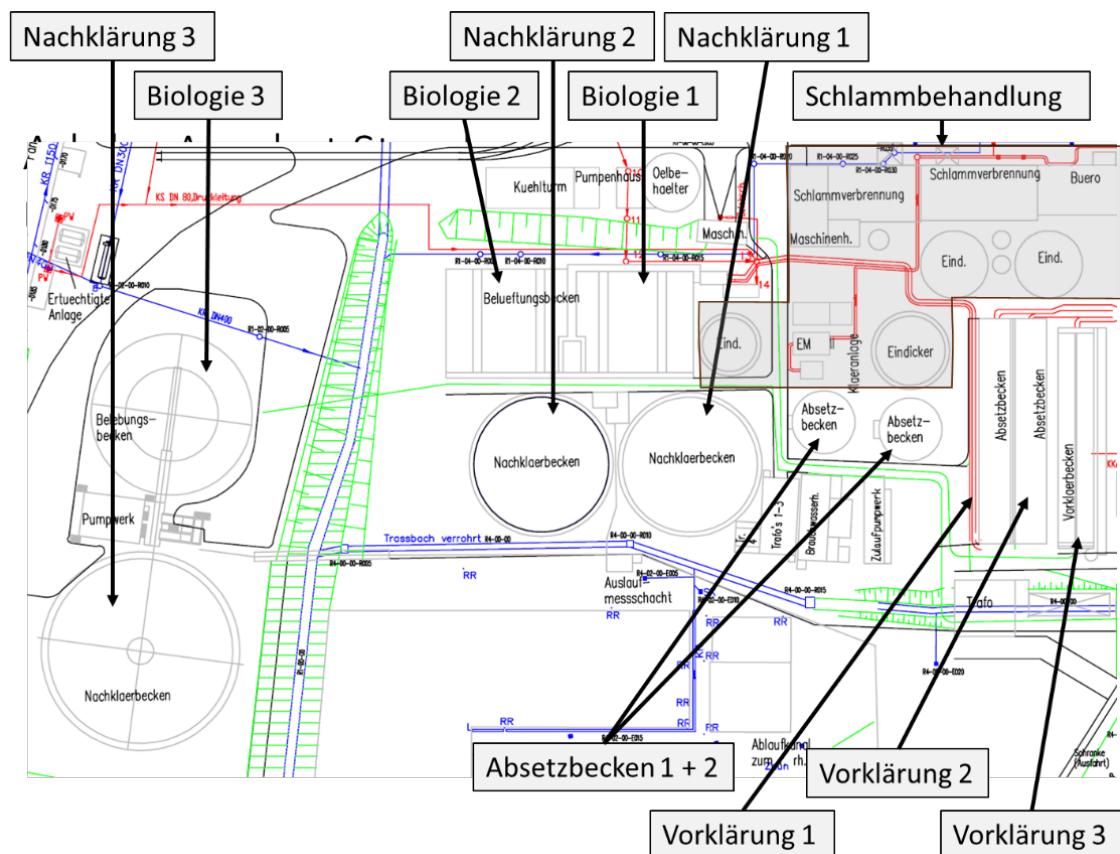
Nachklärung 3

Nachklärung 2

Nachklärung 1

Biologie 3

Biologie 2

Biologie 1

Schlammbehandlung

KR 1150

KS DN 80,Druckleitung

Ertuechtigte Anlage

KR DN400

Kuehlturm

Pumpenhaus

Oelbehaelter

Masch.h.

Schlammverbrennung

Schlammverbrennung

Buero

Maschinenh.

Eind.

Eind.

Belueftungsbecken

Eind.

EM

Klaeranlage

Eindicker

Belebungsbecken

Nachklaerbecken

Nachklaerbecken

Absetzbecken

Absetzbecken

Absetzbecken

Absetzbecken

Vorklaerbecken

Pumpwerk

Trafo's 1-3

Brauchwasserh.

Zulaufpumpwerk

Trassbach verrohrt

RR

Auslaufmessschacht

RR

RR

RR

RR

Trafo

Nachklaerbecken

RR

RR

RR

Ablaufkanal zum Rh.

Schranke (Ausfahrt)

Absetzbecken 1 + 2

Vorklärung 2

Vorklärung 1

Vorklärung 3